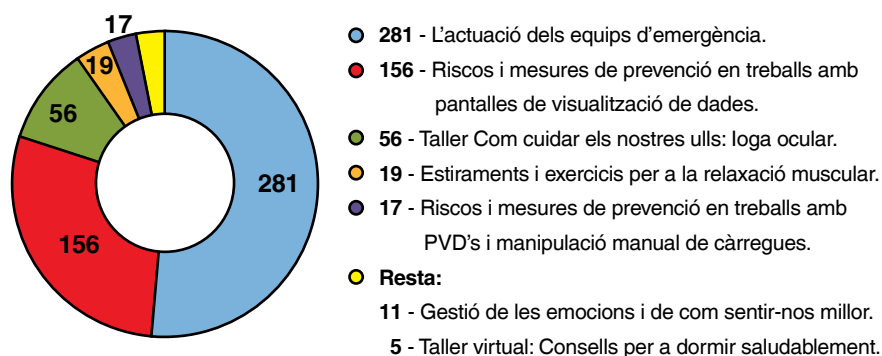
17
19
56
281
156

281 - L’actuació dels equips d’emergència.
156 - Riscos i mesures de prevenció en treballs amb pantalles de visualització de dades.
56 - Taller Com cuidar els nostres ulls: Ioga ocular.
19 - Estiraments i exercicis per a la relaxació muscular.
17 - Riscos i mesures de prevenció en treballs amb PVD’s i manipulació manual de càrregues.
Resta:
11 - Gestió de les emocions i de com sentir-nos millor.
5 - Taller virtual: Consells per a dormir saludablement.